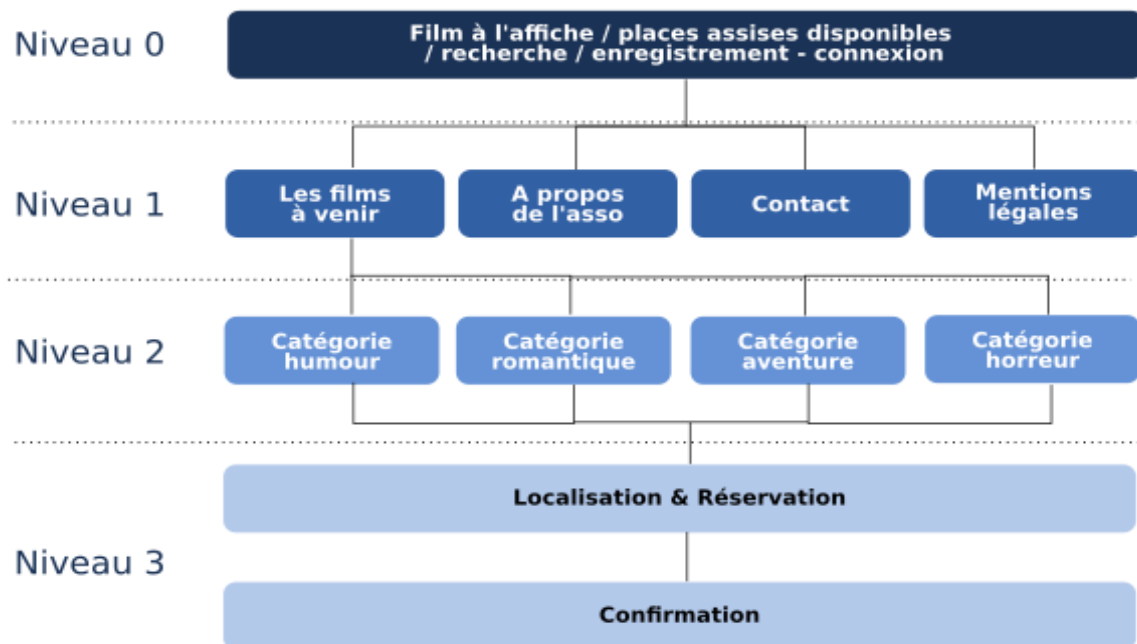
Niveau 0

Film à l'affiche / places assises disponibles / recherche / enregistrement - connexion

Niveau 1

Les films à venir

A propos de l'asso

Contact

Mentions légales

Niveau 2

Catégorie humour

Catégorie romantique

Catégorie aventure

Catégorie horreur

Niveau 3

Localisation & Réservation

Confirmation